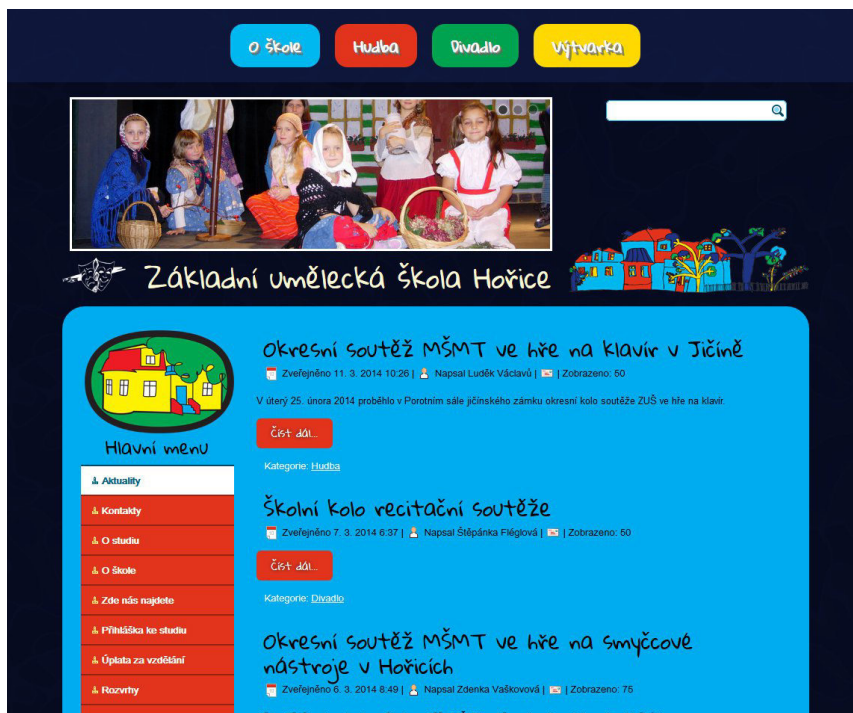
O škole Hudba Divadlo Výtvarka

Základní umělecká škola Hořice

Hlavní menu

Aktuality
Kontakty
O studiu
O škole
Zde nás najdete
Přihláška ke studiu
Úplata za vzdělání
Rozvrhy

Okresní soutěž MŠMT ve hře na klavír v Jičíně

Zveřejněno 11. 3. 2014 10:26 | Napsal Luděk Václavů | | Zobrazeno: 50

V úterý 25. února 2014 proběhlo v Porotním sále jičínského zámku okresní kolo soutěže ZUŠ ve hře na klavír.

Číst dál...

Kategorie: Hudba

Školní kolo recitační soutěže

Zveřejněno 7. 3. 2014 6:37 | Napsal Štěpánka Fléglová | | Zobrazeno: 50

Číst dál...

Kategorie: Divadlo

Okresní soutěž MŠMT ve hře na smyčcové nástroje v Hořicích

Zveřejněno 6. 3. 2014 8:49 | Napsal Zdenka Vaškovová | | Zobrazeno: 75